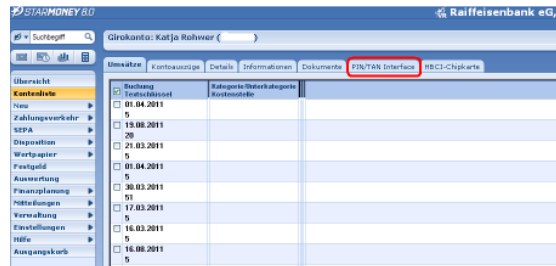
STARMONEY 8.0

Raiffeisenbank eG,

Suchbegriff

Girokonto: Katja Rohwer ( )

Übersicht
Kontenliste
Neu
Zahlungsverkehr
SEPA
Disposition
Wertpapier
Festgeld
Auswertung
Finanzplanung
Mitteilungen
Verwaltung
Einstellungen
Hilfe
Ausgangskorb

Umsätze | Kontoauszüge | Details | Informationen | Dokumente | PIN/TAN Interface | HBCI-Chipkarte

| Buchung Textschlüssel | Kategorie/Unterkategorie Kostenstelle |
|---|---|
| 01.04.2011 5 | |
| 19.08.2011 20 | |
| 21.03.2011 5 | |
| 01.04.2011 5 | |
| 30.03.2011 51 | |
| 17.03.2011 5 | |
| 16.03.2011 5 | |
| 16.08.2011 5 | |